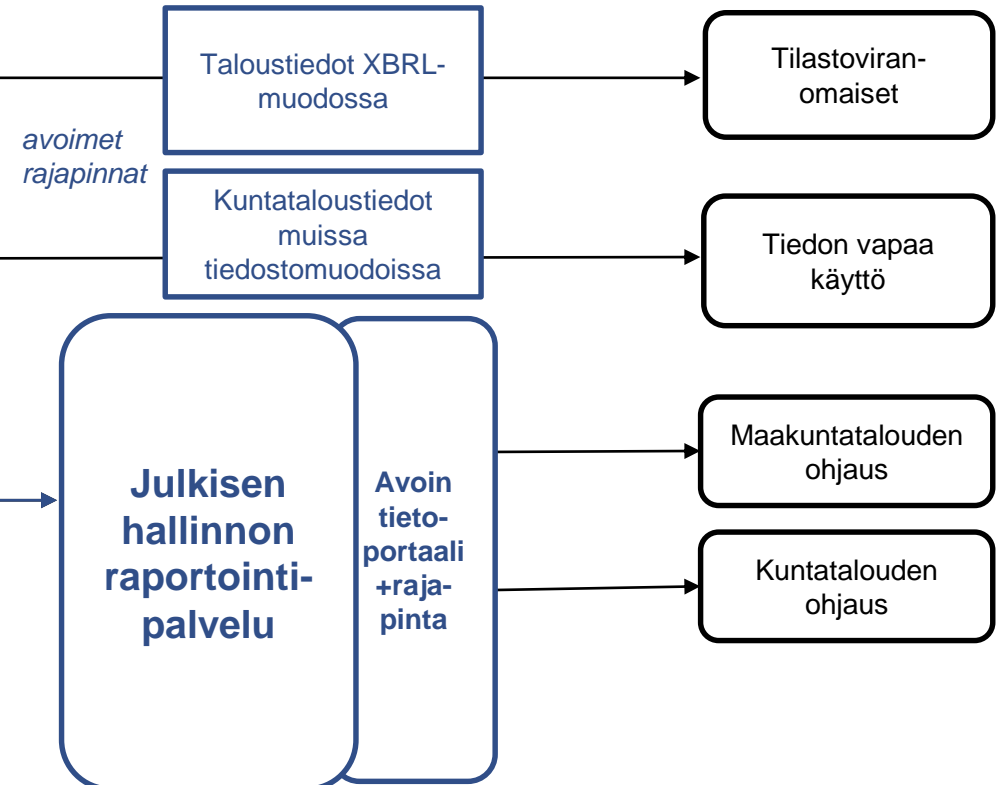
Taloustiedot XBRL-muodossa

Tilastoviranomaiset

avoimet rajapinnat

Kuntataloustiedot muissa tiedostomuodoissa

Tiedon vapaa käyttö

Julkisen hallinnon raportointipalvelu

Avoin tietoportaali +rajapinta

Maakuntatalouden ohjaus

Kuntatalouden ohjaus